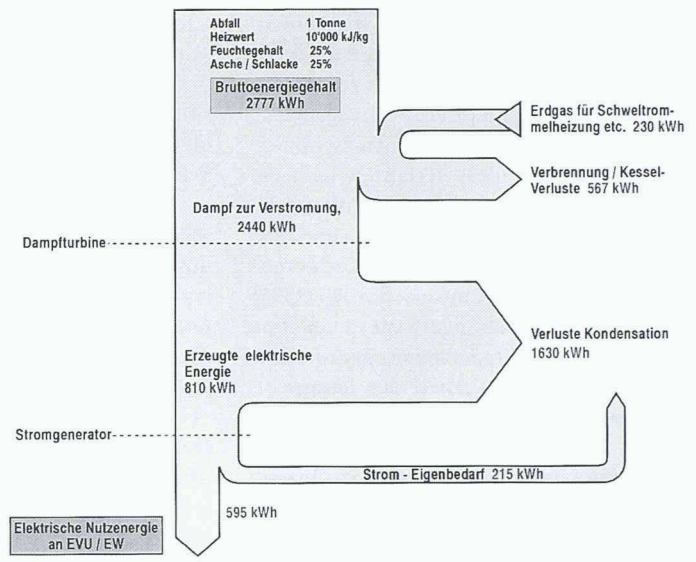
Abfall 1 Tonne
Heizwert 10'000 kJ/kg
Feuchtegehalt 25%
Asche / Schlacke 25%

Bruttoenergiegehalt
2777 kWh

Erdgas für Schweltrommelheizung etc. 230 kWh

Verbrennung / Kessel-Verluste 567 kWh

Dampf zur Verstromung,
2440 kWh

Dampfturbine

Verluste Kondensation
1630 kWh

Erzeugte elektrische Energie
810 kWh

Stromgenerator

Strom - Eigenbedarf 215 kWh

595 kWh

Elektrische Nutzenergie an EVU / EW